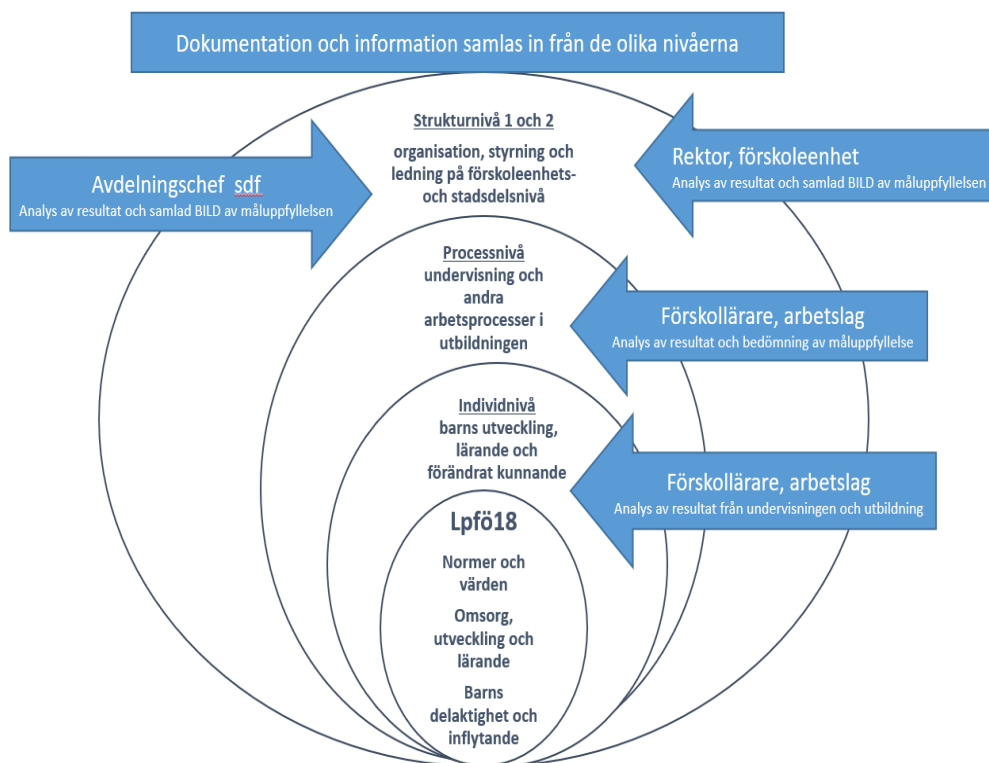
Dokumentation och information samlas in från de olika nivåerna

Avdelningschef sdf
Analys av resultat och samlad BILD av måluppfyllelsen

Strukturnivå 1 och 2
organisation, styrning och ledning på förskoleenhets- och stadsdelsnivå

Rektor, förskoleenhet
Analys av resultat och samlad BILD av måluppfyllelsen

Processnivå
undervisning och andra arbetsprocesser i utbildningen

Förskollärare, arbetslag
Analys av resultat och bedömning av måluppfyllelse

Individnivå
barns utveckling, lärande och förändrat kunnande

Förskollärare, arbetslag
Analys av resultat från undervisningen och utbildning

Lpfö18
Normer och värden
Omsorg, utveckling och lärande
Barns delaktighet och inflytande